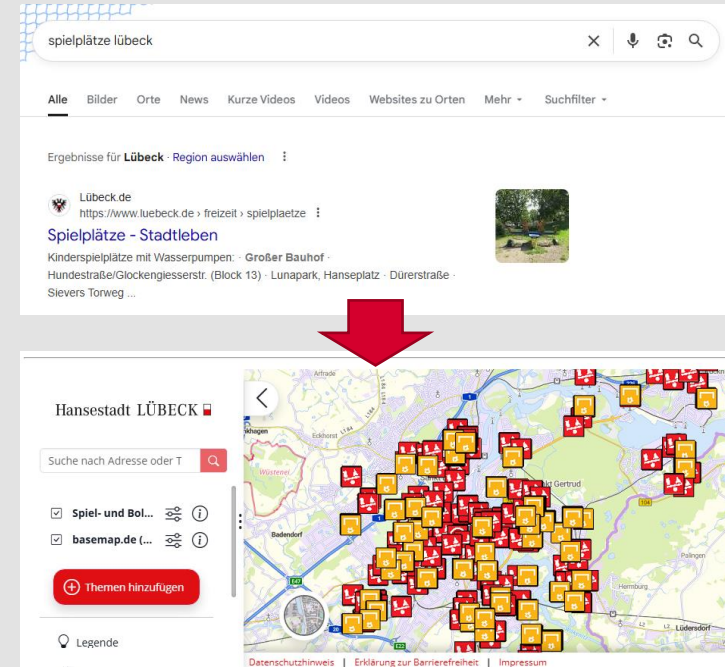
spielplätze lübeck

Alle Bilder Orte News Kurze Videos Videos Websites zu Orten Mehr Suchfilter

Ergebnisse für **Lübeck** · Region auswählen

Lübeck.de
https://www.luebeck.de › freizeit › spielplaetze

Spielplätze - Stadtleben

Kinderspielplätze mit Wasserpumpen: · **Großer Bauhof** · Hundestraße/Glockengiesserstr. (Block 13) · Lunapark, Hanseplatz · Dürerstraße · Sievers Torweg ...

Hansestadt LÜBECK

Suche nach Adresse oder T

Spiel- und Bol...

basemap.de (...

Themen hinzufügen

Legende

Artrade
Eckhorst
Wüstenei
Badendorf
St Gertrud
Palingen
Herrnburg
Lüdersdorf

Datenschutzhinweis | Erklärung zur Barrierefreiheit | Impressum